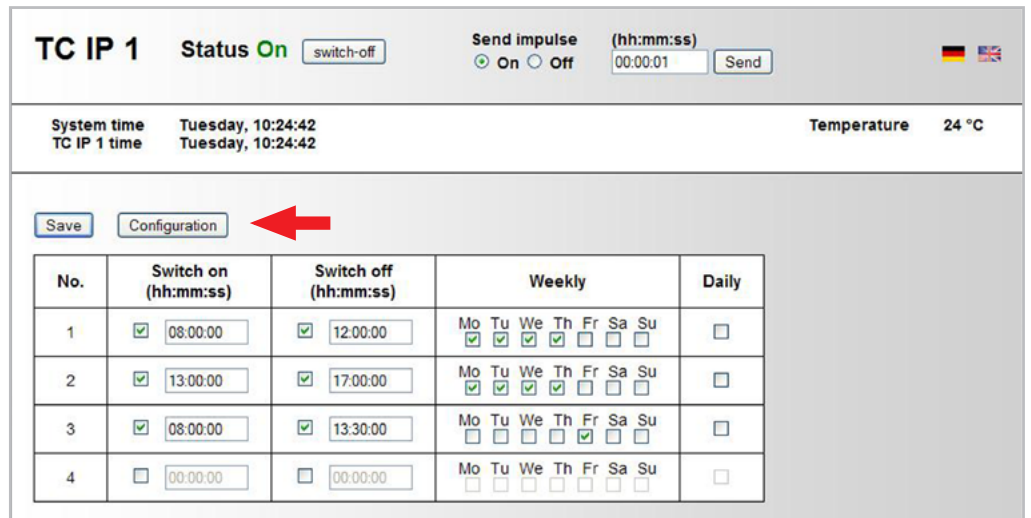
TC IP 1 Status On switch-off

Send impulse (hh:mm:ss)
On Off 00:00:01 Send

System time Tuesday, 10:24:42
TC IP 1 time Tuesday, 10:24:42

Temperature 24 °C

Save Configuration

| No. | Switch on (hh:mm:ss) | Switch off (hh:mm:ss) | Weekly | Daily |
|---|---|---|---|---|
| 1 | 08:00:00 | 12:00:00 | Mo Tu We Th Fr Sa Su | |
| 2 | 13:00:00 | 17:00:00 | Mo Tu We Th Fr Sa Su | |
| 3 | 08:00:00 | 13:30:00 | Mo Tu We Th Fr Sa Su | |
| 4 | 00:00:00 | 00:00:00 | Mo Tu We Th Fr Sa Su | |